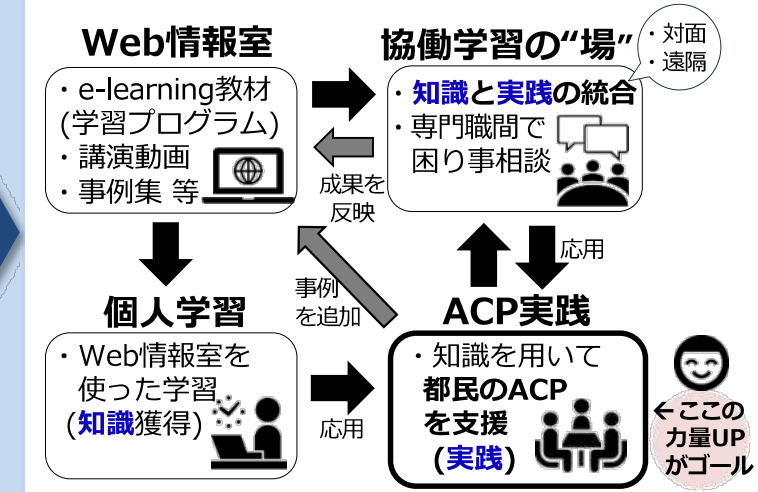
Web情報室

・e-learning教材 (学習プログラム)
・講演動画
・事例集 等

協働学習の"場"

・対面
・遠隔

・知識と実践の統合
・専門職間で困り事相談

成果を反映

事例を追加

応用

個人学習

・Web情報室を使った学習 (知識獲得)

応用

ACP実践

・知識を用いて都民のACPを支援 (実践)

←ここの力量UPがゴール